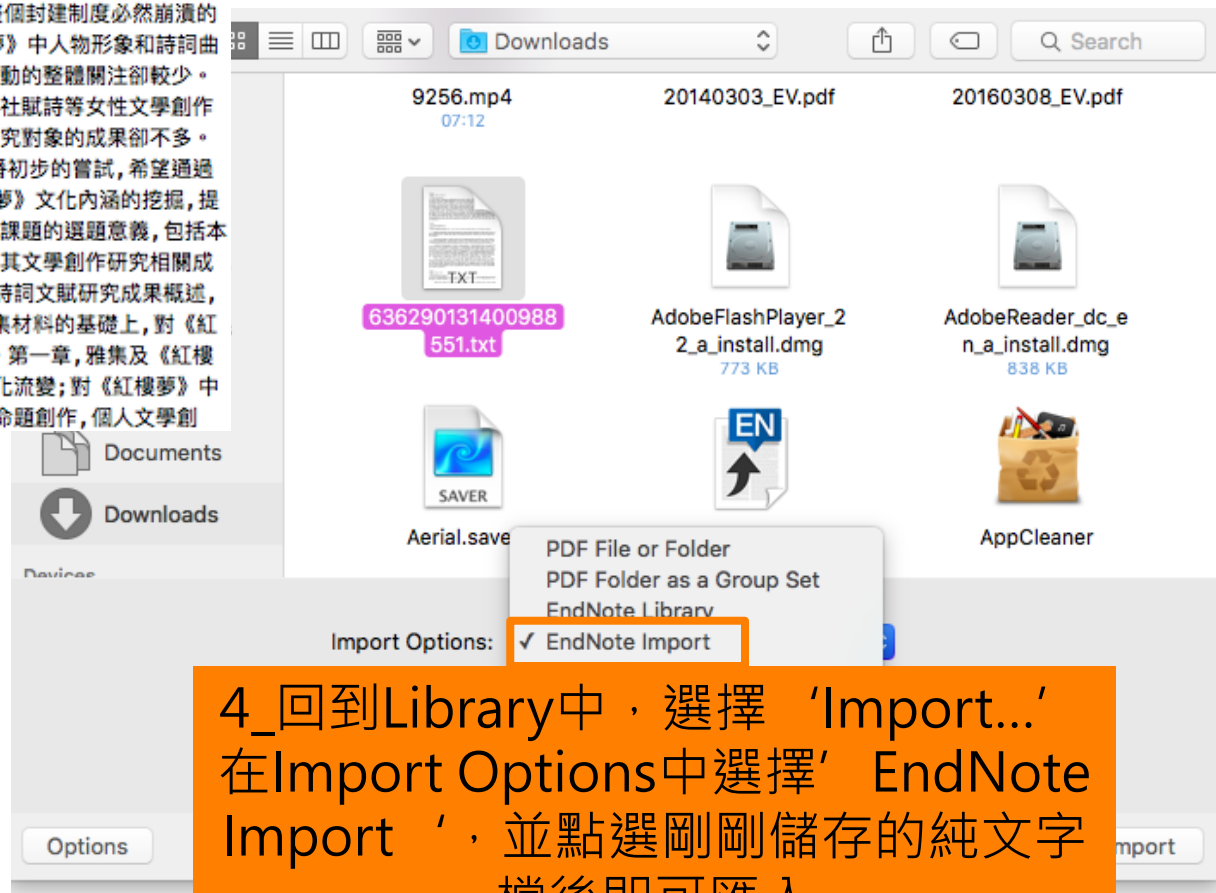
個封建制度必然崩潰的
夢》中人物形象和詩詞曲
動的整體關注卻較少。
社賦詩等女性文學創作
究對象的成果卻不多。
將初步的嘗試,希望通過
夢》文化內涵的挖掘,提
課題的選題意義,包括本
其文學創作研究相關成
詩詞文賦研究成果概述,
集材料的基礎上,對《紅
第一章,雅集及《紅樓
化流變;對《紅樓夢》中
命題創作,個人文學創

Downloads

Search

9256.mp4
07:12

20140303_EV.pdf

20160308_EV.pdf

TXT

636290131400988551.txt

AdobeFlashPlayer_22_a_install.dmg
773 KB

AdobeReader_dc_en_a_install.dmg
838 KB

Documents

Downloads

Devices

SAVER

Aerial.save

EN

AppCleaner

PDF File or Folder
PDF Folder as a Group Set
EndNote Library
Import Options: ✓ EndNote Import

4_回到Library中，選擇 ‘Import…’ 在Import Options中選擇’ EndNote Import ‘，並點選剛剛儲存的純文字檔後即可匯入

Options

mport